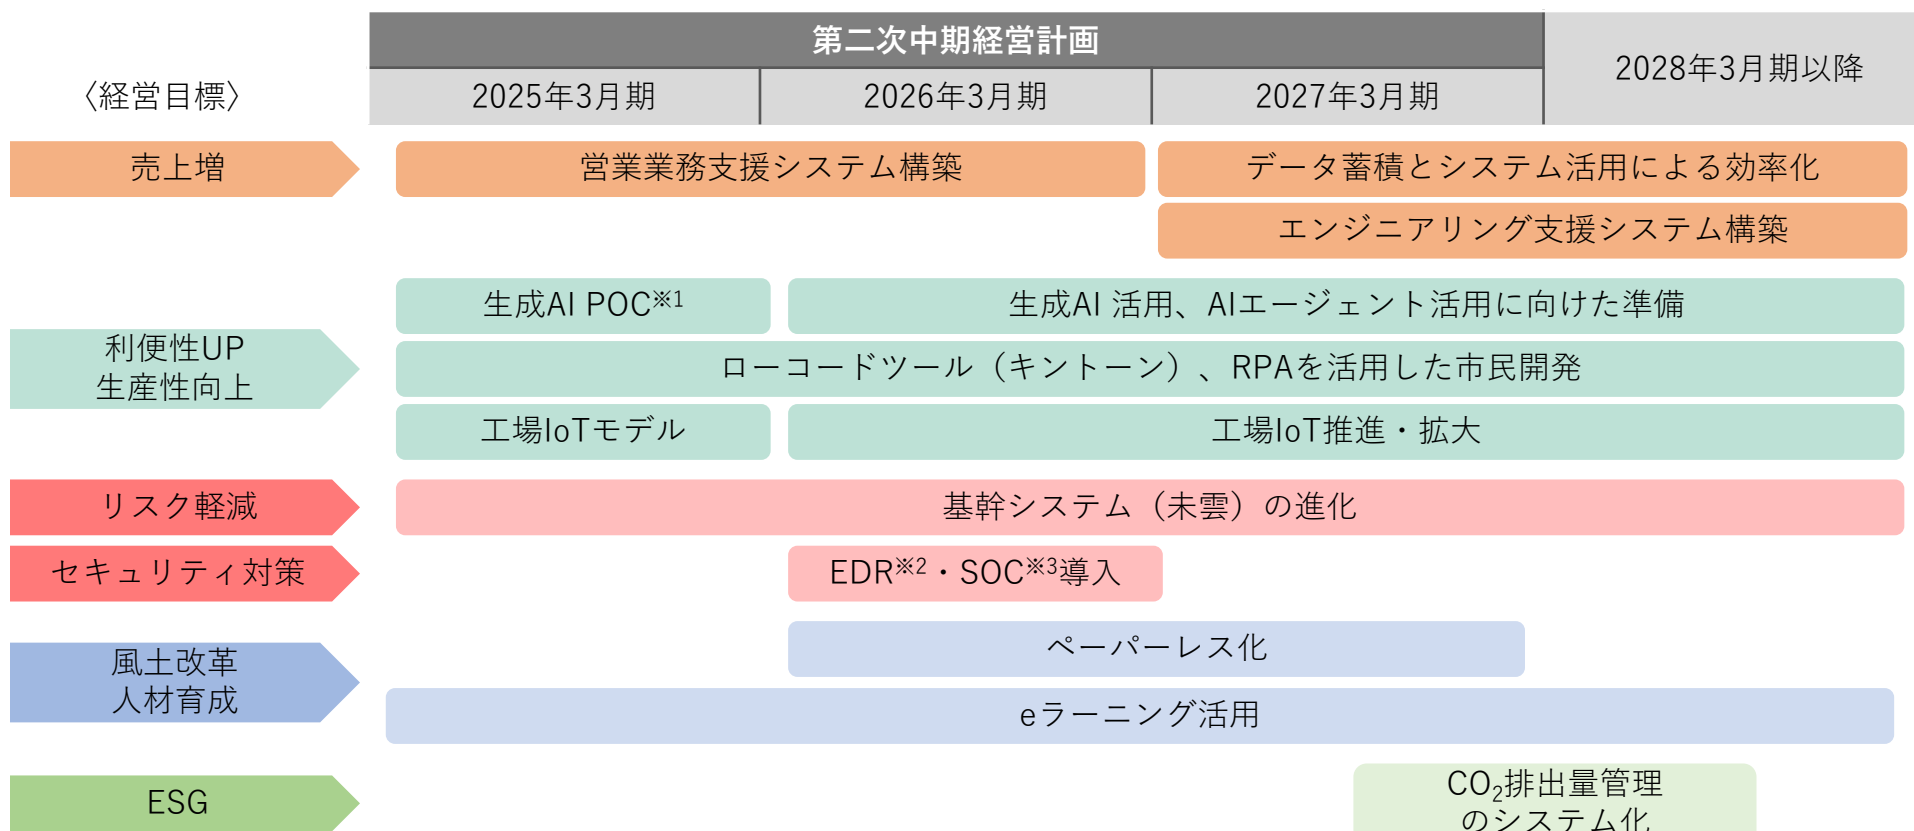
第二次中期経営計画

〈経営目標〉

2025年3月期

2026年3月期

2027年3月期

2028年3月期以降

売上増

営業業務支援システム構築

データ蓄積とシステム活用による効率化

エンジニアリング支援システム構築

利便性UP
生産性向上

生成AI POC※1

生成AI 活用、AIエージェント活用に向けた準備

ローコードツール（キントーン）、RPAを活用した市民開発

工場IoTモデル

工場IoT推進・拡大

リスク軽減

基幹システム（未雲）の進化

セキュリティ対策

EDR※2・SOC※3導入

風土改革
人材育成

ペーパーレス化

eラーニング活用

ESG

$CO_2$排出量管理
のシステム化